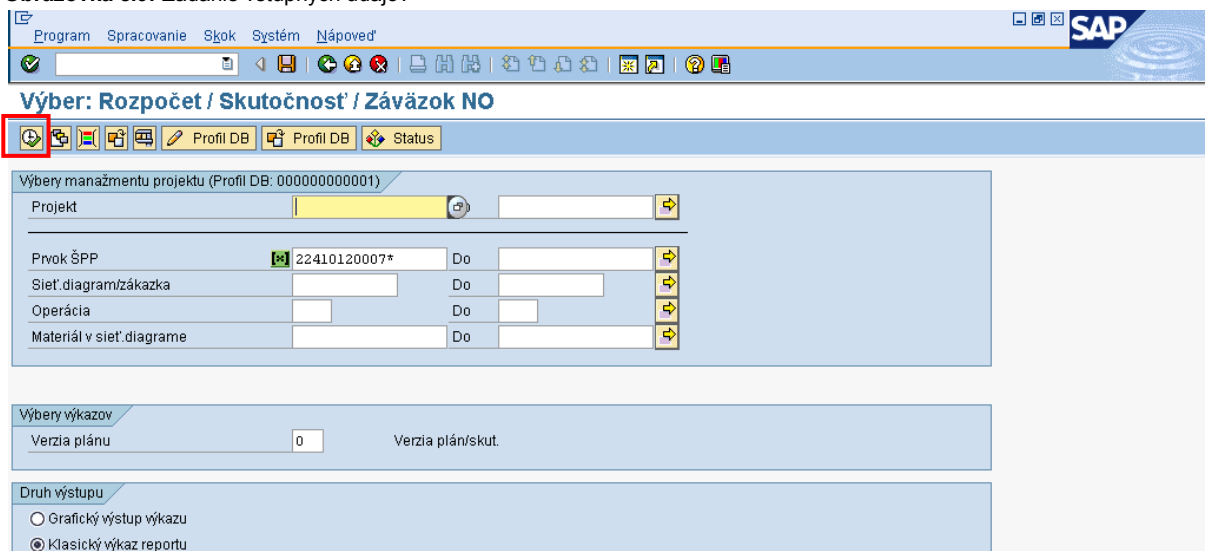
Program Spracovanie Skok Systém Nápoveď

SAP

Výber: Rozpočet / Skutočnosť / Záväzok NO

Profil DB Profil DB Status

Výbery manažmentu projektu (Profil DB: 000000000001)

Projekt

Prvok ŠPP 22410120007* Do

Sieť.diagram/zákazka Do

Operácia Do

Materiál v sieť.diagrame Do

Výbery výkazov

Verzia plánu 0 Verzia plán/skut.

Druh výstupu

Grafický výstup výkazu

Klasický výkaz reportu